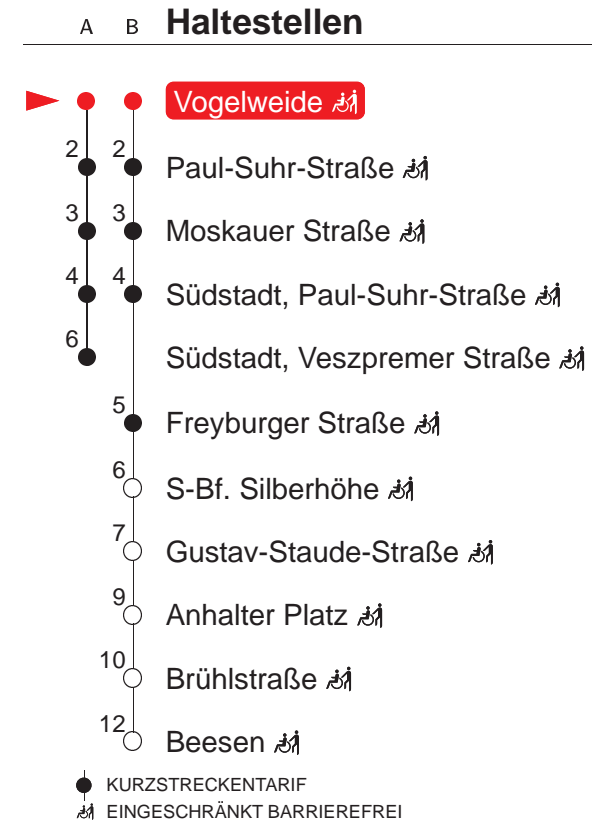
A B **Haltestellen**

Vogelweide

| A | B | Haltestelle |
|---|---|---|
| 2 | 2 | Paul-Suhr-Straße |
| 3 | 3 | Moskauer Straße |
| 4 | 4 | Südstadt, Paul-Suhr-Straße |
| 6 | | Südstadt, Veszpremer Straße |
| | 5 | Freyburger Straße |
| | 6 | S-Bf. Silberhöhe |
| | 7 | Gustav-Staude-Straße |
| | 9 | Anhalter Platz |
| | 10 | Brühlstraße |
| | 12 | Beesen |

KURZSTRECKENTARIF

EINGESCHRÄNKT BARRIEREFREI